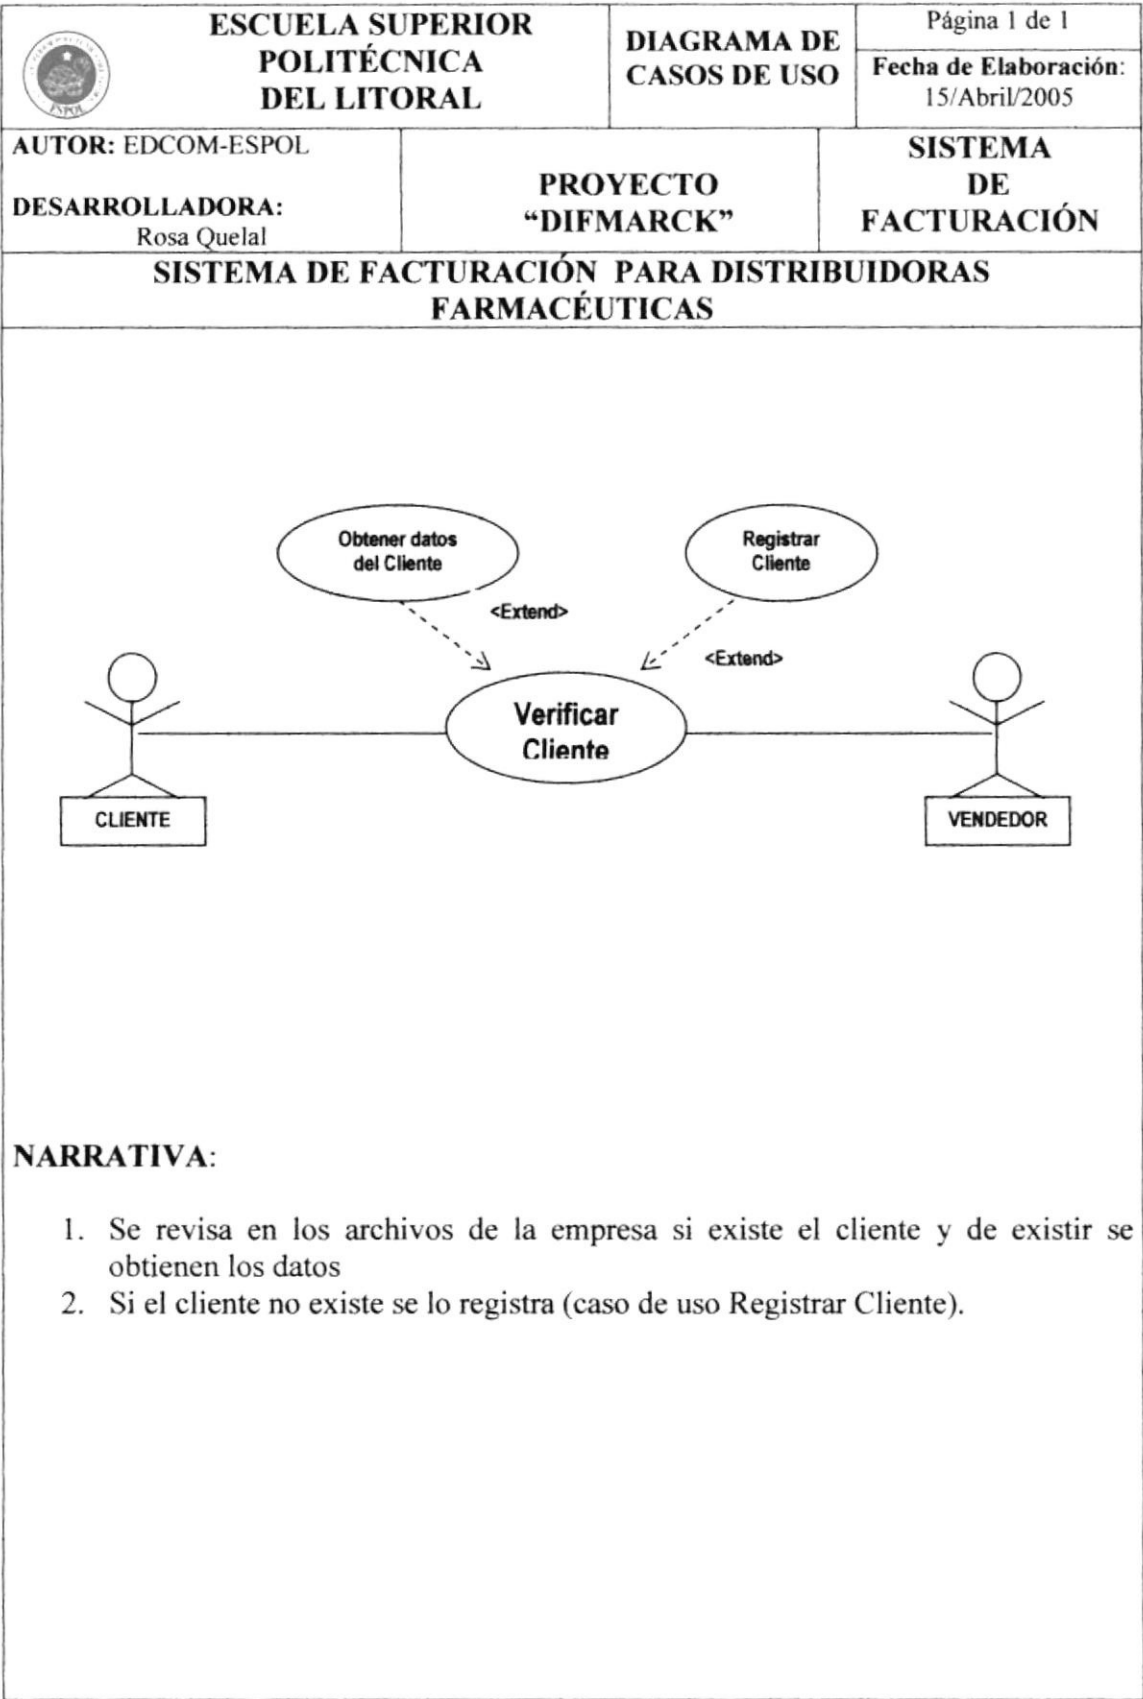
ESPOL

ESCUELA SUPERIOR POLITÉCNICA DEL LITORAL

DIAGRAMA DE CASOS DE USO

Página 1 de 1

Fecha de Elaboración: 15/Abril/2005

AUTOR: EDCOM-ESPOL

DESARROLLADORA: Rosa Quelal

PROYECTO "DIFMARCK"

SISTEMA DE FACTURACIÓN

SISTEMA DE FACTURACIÓN PARA DISTRIBUIDORAS FARMACÉUTICAS

Obtener datos del Cliente

Registrar Cliente

<Extend>

<Extend>

Verificar Cliente

CLIENTE

VENDEDOR

NARRATIVA:

1. Se revisa en los archivos de la empresa si existe el cliente y de existir se obtienen los datos
2. Si el cliente no existe se lo registra (caso de uso Registrar Cliente).